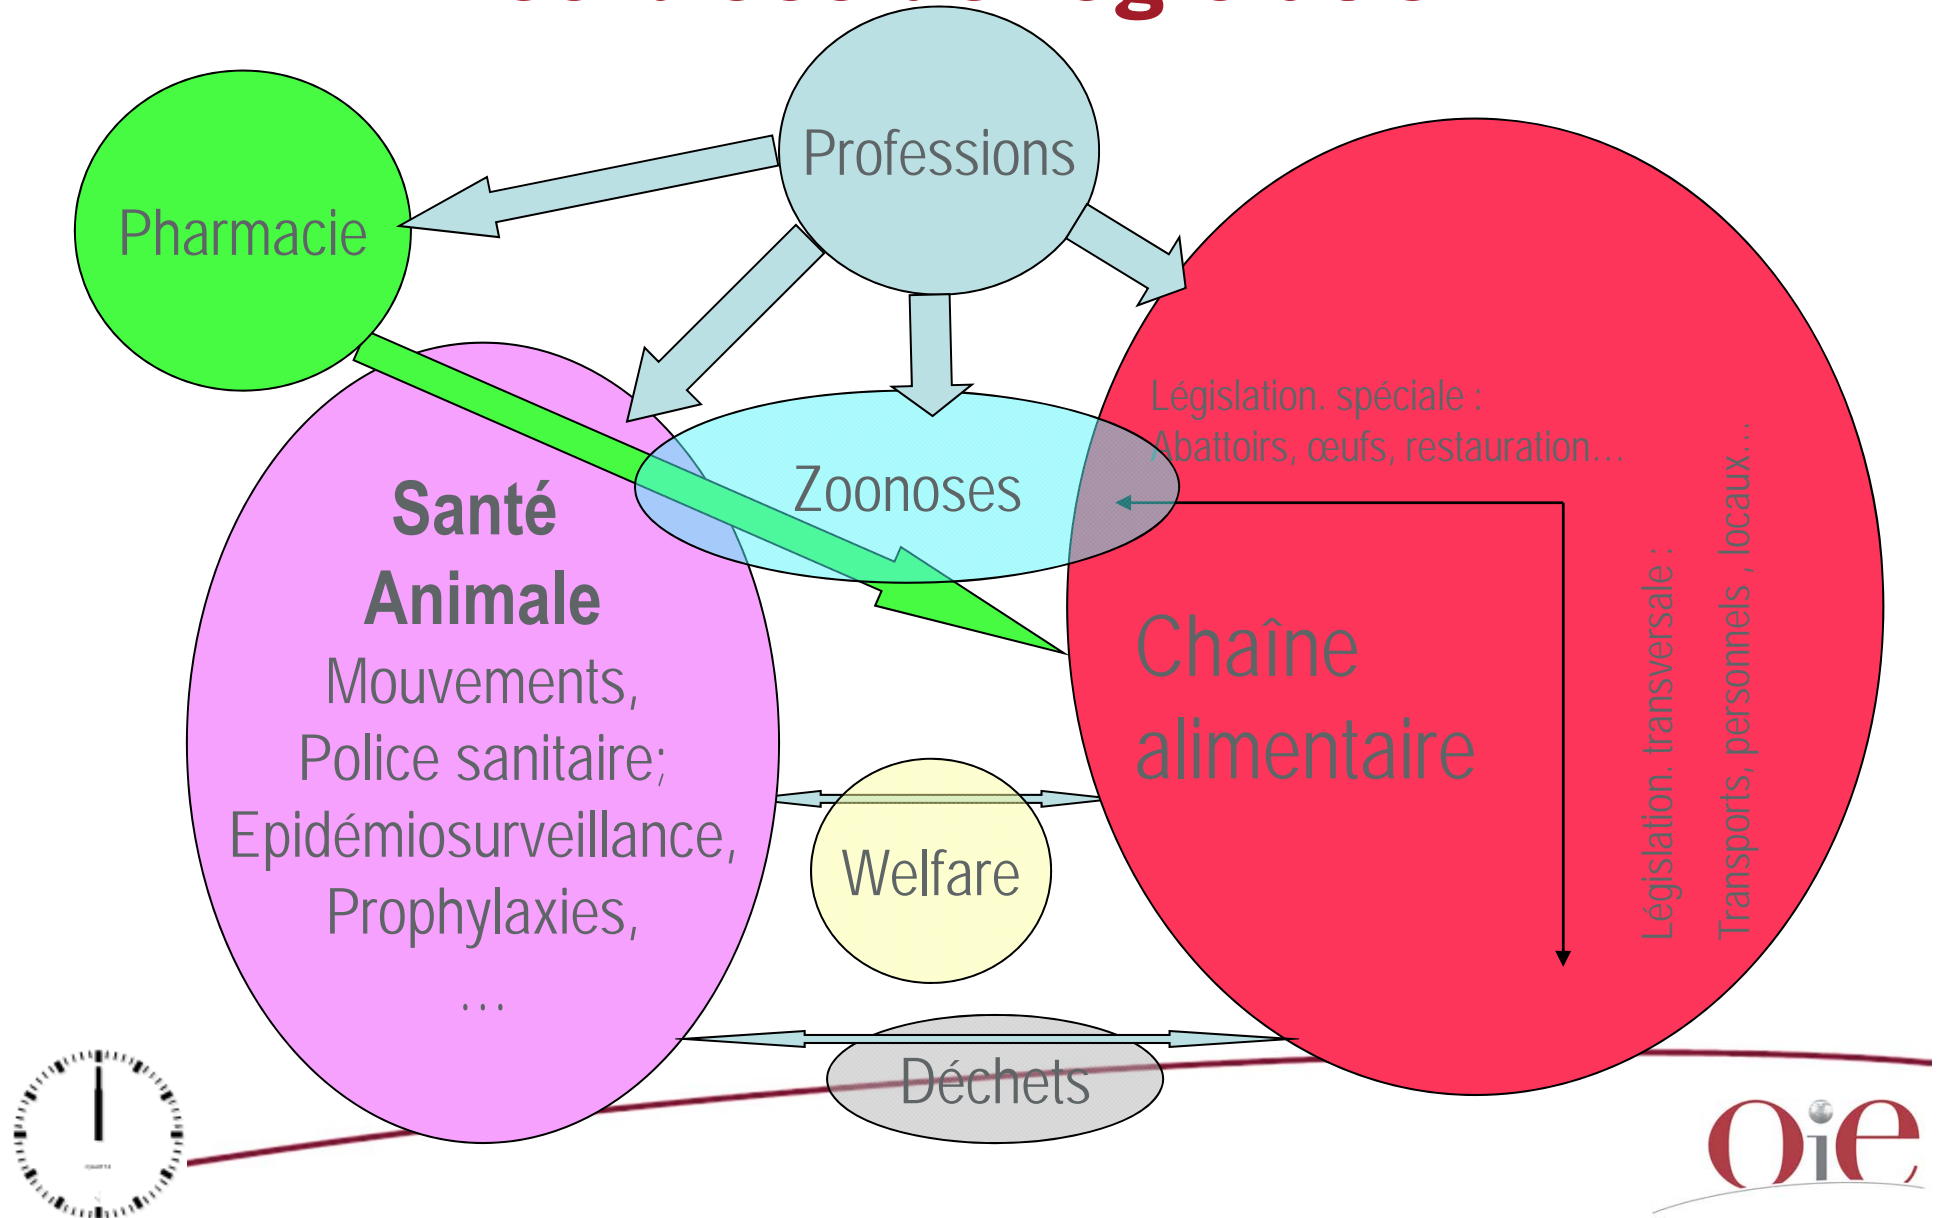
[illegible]

Professions

Pharmacie

Législation. spéciale :
Abattoirs, œufs, restauration…

Zoonoses

Santé Animale
Mouvements,
Police sanitaire;
Epidémiosurveillance,
Prophylaxies,
…

Chaîne alimentaire

Législation. transversale :
Transports, personnels , locaux…

Welfare

Déchets

OIE